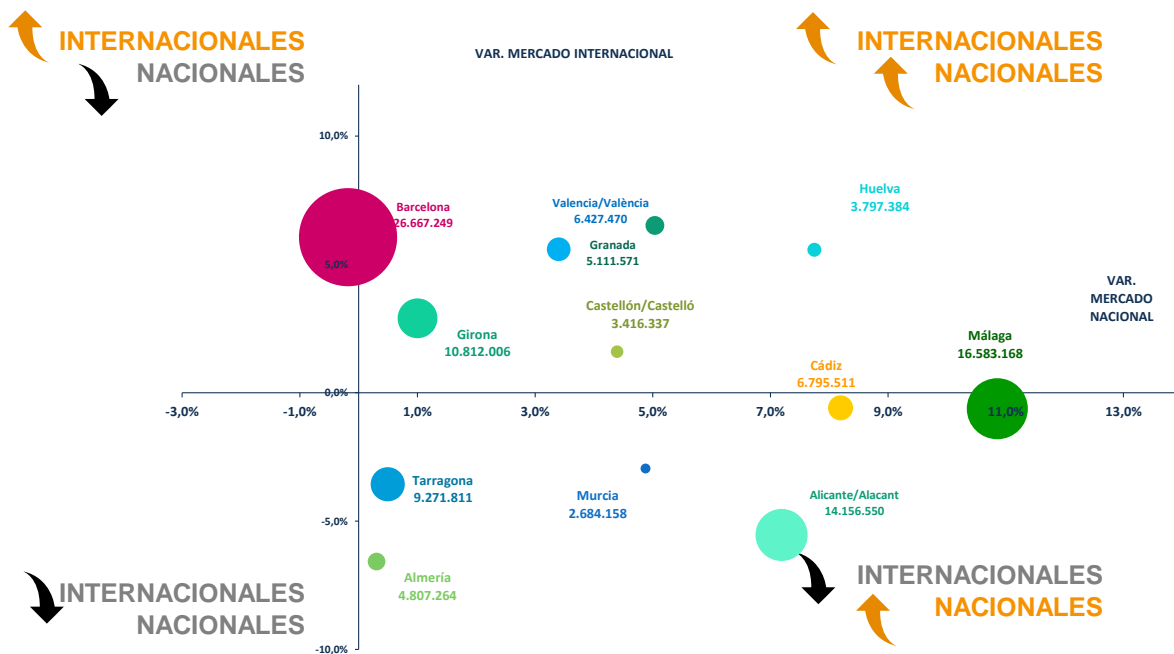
INTERNACIONALES
NACIONALES

VAR. MERCADO INTERNACIONAL

INTERNACIONALES
NACIONALES

10,0%

Barcelona
26.667.249

5,0%

Valencia/València
6.427.470

Granada
5.111.571

Huelva
3.797.384

Castellón/Castelló
3.416.337

VAR. MERCADO NACIONAL

Girona
10.812.006

Málaga
16.583.168

Cádiz
6.795.511

0,0%

-3,0%
-1,0%
1,0%
3,0%
5,0%
7,0%
9,0%
11,0%
13,0%

Tarragona
9.271.811

Murcia
2.684.158

Alicante/Alacant
14.156.550

-5,0%

INTERNACIONALES
NACIONALES

Almería
4.807.264

INTERNACIONALES
NACIONALES

-10,0%